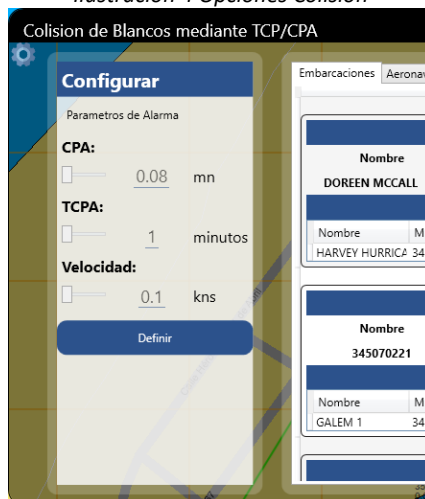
Ilustración 1 Opciones Colisión

Colision de Blancos mediante TCP/CPA

Configurar

Parametros de Alarma

CPA:

0.08 mn

TCPA:

1 minutos

Velocidad:

0.1 kns

Definir

Embarcaciones | Aeronav

Nombre

DOREEN MCCALL

| Nombre | M |
|---|---|
| HARVEY HURRICA | 34 |

Nombre

345070221

| Nombre | M |
|---|---|
| GALEM 1 | 34 |